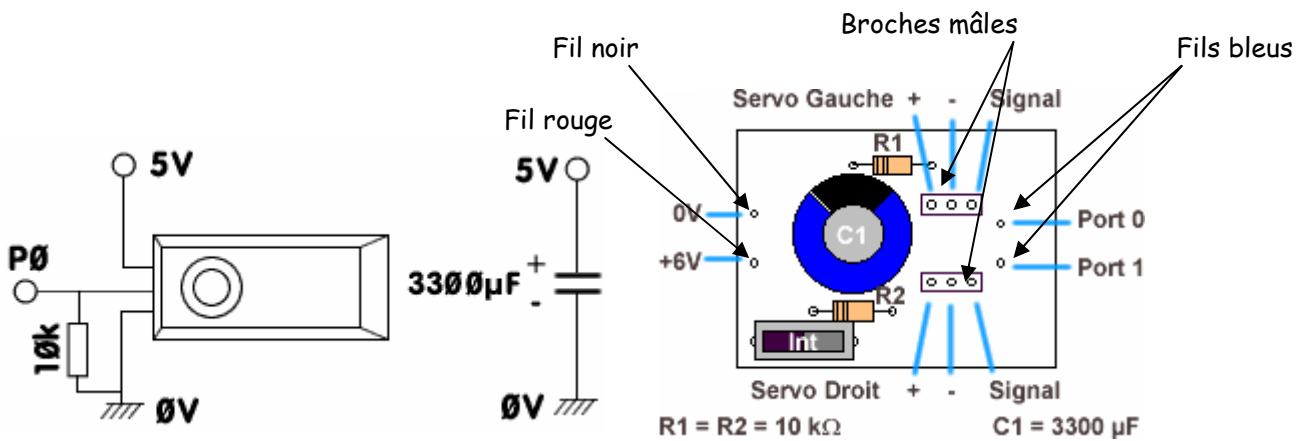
5V

PØ

10k

ØV

5V

+

3300µF

-

ØV

Fil noir

Broches mâles

Fils bleus

Fil rouge

Servo Gauche + - Signal

R1

0V

+6V

C1

Port 0

Port 1

R2

Int

Servo Droit + - Signal

R1 = R2 = 10 kΩ

C1 = 3300 µF